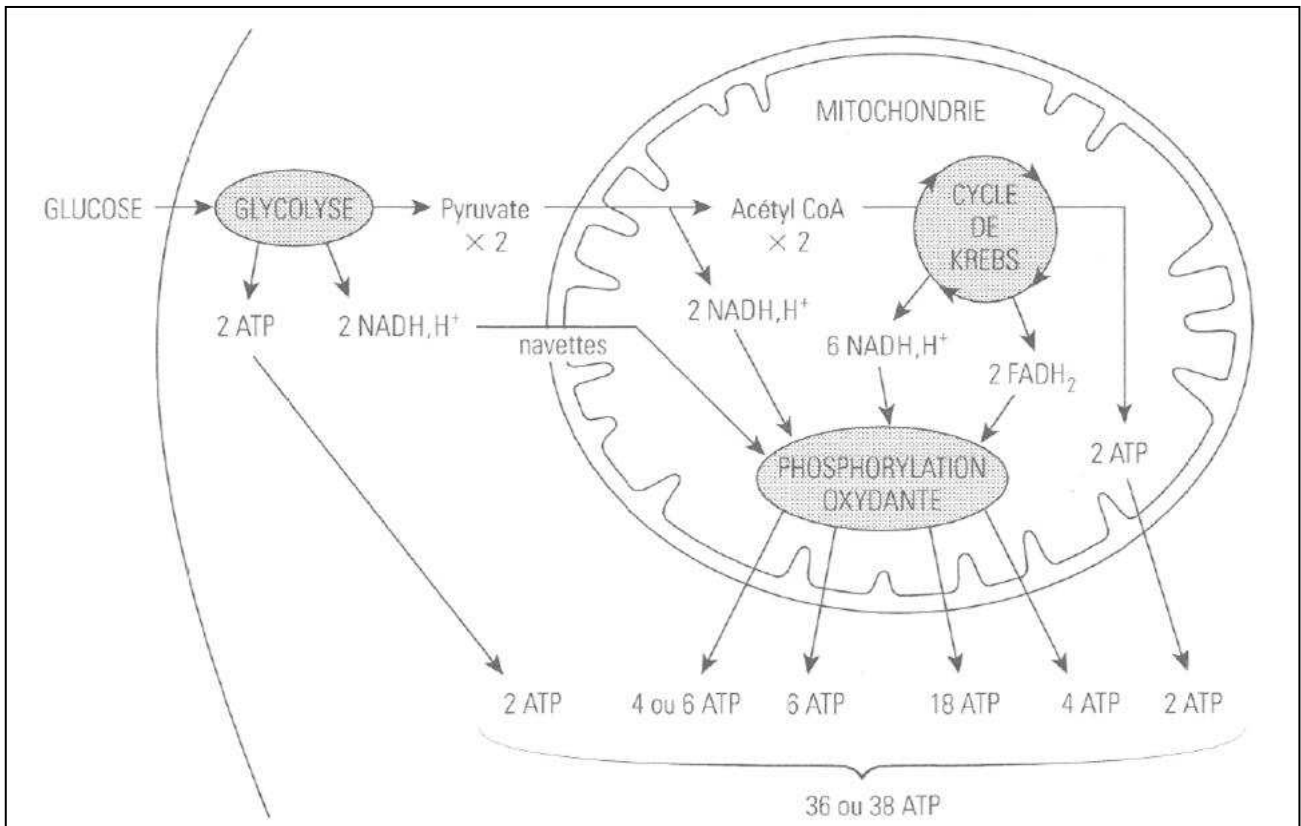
MITOCHONDRIE

GLUCOSE

GLYCOLYSE

Pyruvate
$\times 2$

Acétyl CoA
$\times 2$

CYCLE
DE
KREBS

2 ATP

2 NADH,H$^+$

navettes

2 NADH,H$^+$

6 NADH,H$^+$

2 FADH$_2$

2 ATP

PHOSPHORYLATION
OXYDANTE

2 ATP

4 ou 6 ATP

6 ATP

18 ATP

4 ATP

2 ATP

36 ou 38 ATP